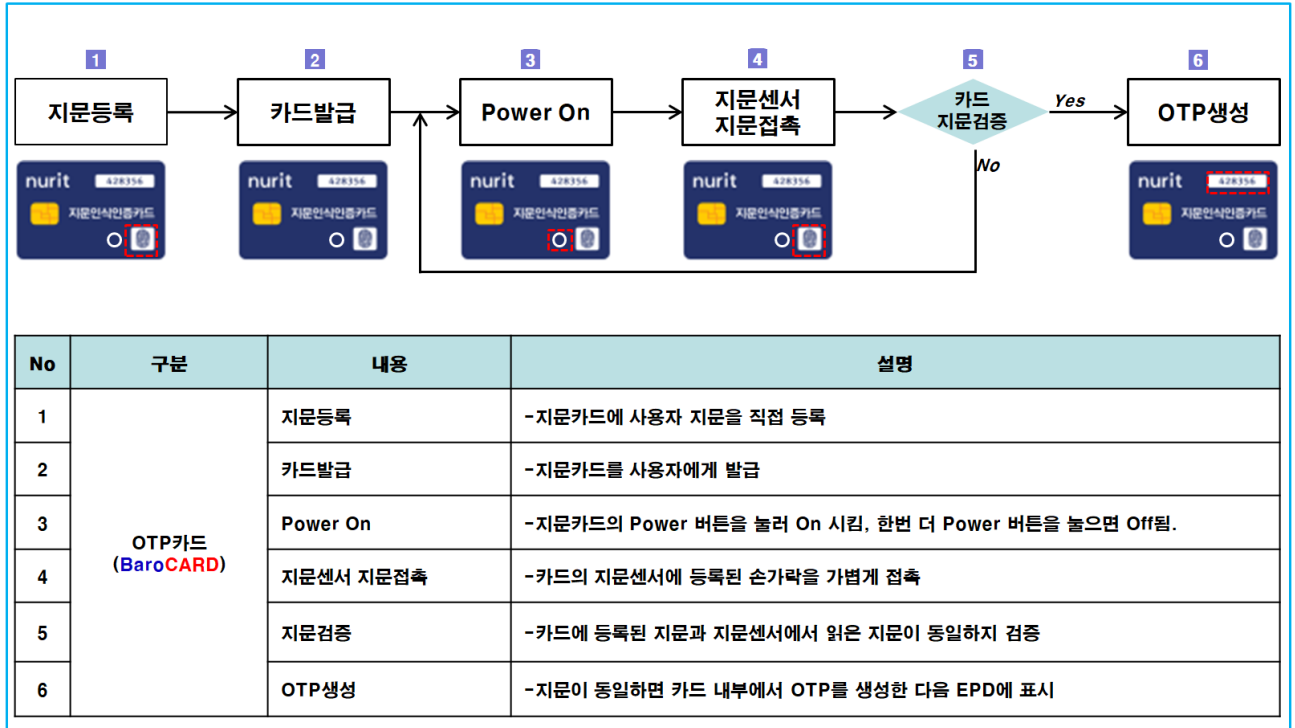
1 지문등록
2 카드발급
3 Power On
4 지문센서 지문접촉
5 카드 지문검증
Yes
No
6 OTP생성

nurit 428356 지문인식인증카드

| No | 구분 | 내용 | 설명 |
|---|---|---|---|
| 1 | OTP카드 (BaroCARD) | 지문등록 | -지문카드에 사용자 지문을 직접 등록 |
| 2 | | 카드발급 | -지문카드를 사용자에게 발급 |
| 3 | | Power On | -지문카드의 Power 버튼을 눌러 On 시킴, 한번 더 Power 버튼을 눌으면 Off됨. |
| 4 | | 지문센서 지문접촉 | -카드의 지문센서에 등록된 손가락을 가볍게 접촉 |
| 5 | | 지문검증 | -카드에 등록된 지문과 지문센서에서 읽은 지문이 동일하지 검증 |
| 6 | | OTP생성 | -지문이 동일하면 카드 내부에서 OTP를 생성한 다음 EPD에 표시 |